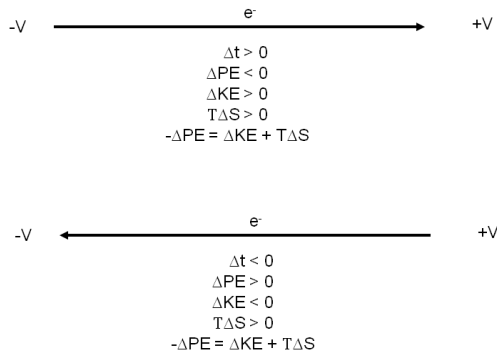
-V $e^-$ +V

$\Delta t > 0$
$\Delta PE < 0$
$\Delta KE > 0$
$T\Delta S > 0$
$-\Delta PE = \Delta KE + T\Delta S$

-V $e^-$ +V

$\Delta t < 0$
$\Delta PE > 0$
$\Delta KE < 0$
$T\Delta S > 0$
$-\Delta PE = \Delta KE + T\Delta S$